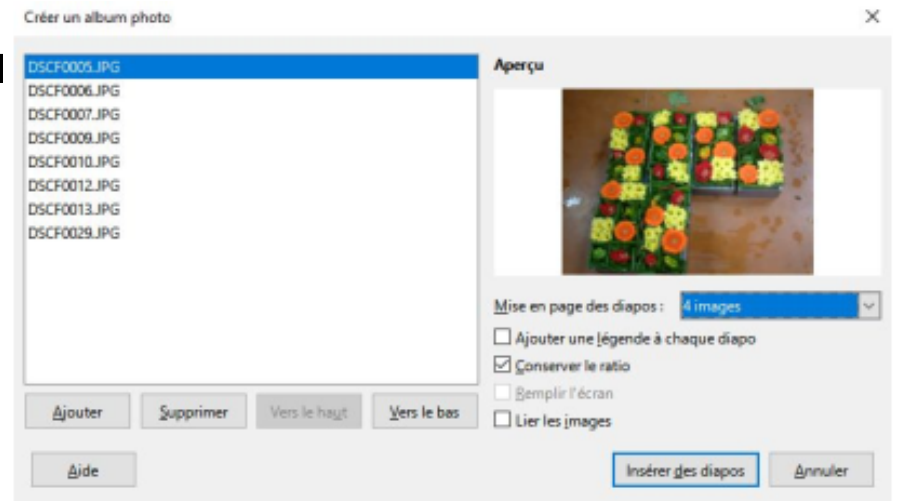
Créer un album photo

×

DSCF0005.JPG
DSCF0006.JPG
DSCF0007.JPG
DSCF0009.JPG
DSCF0010.JPG
DSCF0012.JPG
DSCF0013.JPG
DSCF0029.JPG

Aperçu

Mise en page des diapos : 4 images

Ajouter une légende à chaque diapo

Conserver le ratio

Remplir l'écran

Lier les images

Ajouter

Supprimer

Vers le haut

Vers le bas

Aide

Insérer des diapos

Annuler